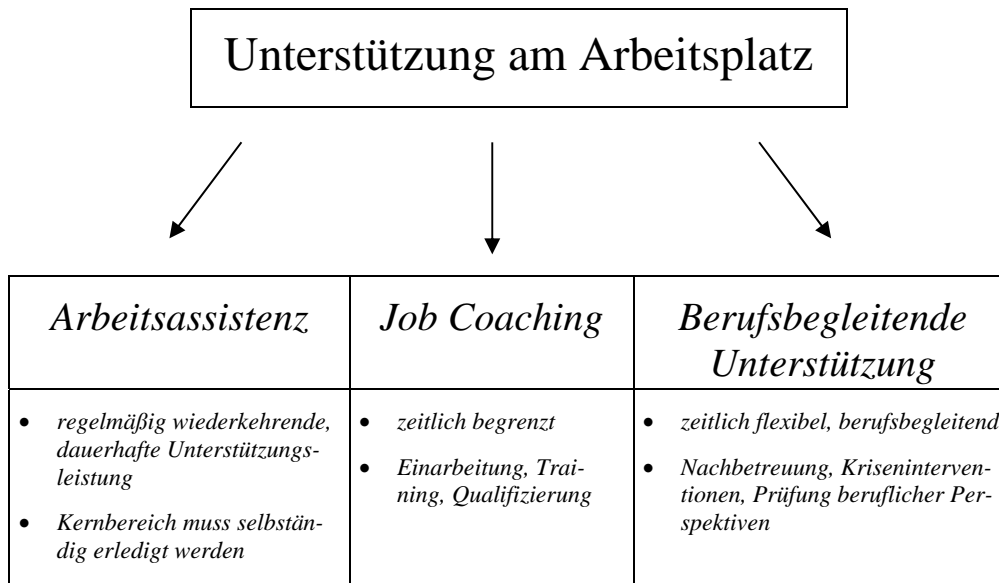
Unterstützung am Arbeitsplatz

| Arbeitsassistenz | Job Coaching | Berufsbegleitende Unterstützung |
|---|---|---|
| • regelmäßig wiederkehrende, dauerhafte Unterstützungsleistung<br>• Kernbereich muss selbständig erledigt werden | • zeitlich begrenzt<br>• Einarbeitung, Training, Qualifizierung | • zeitlich flexibel, berufsbegleitend<br>• Nachbetreuung, Kriseninterventionen, Prüfung beruflicher Perspektiven |